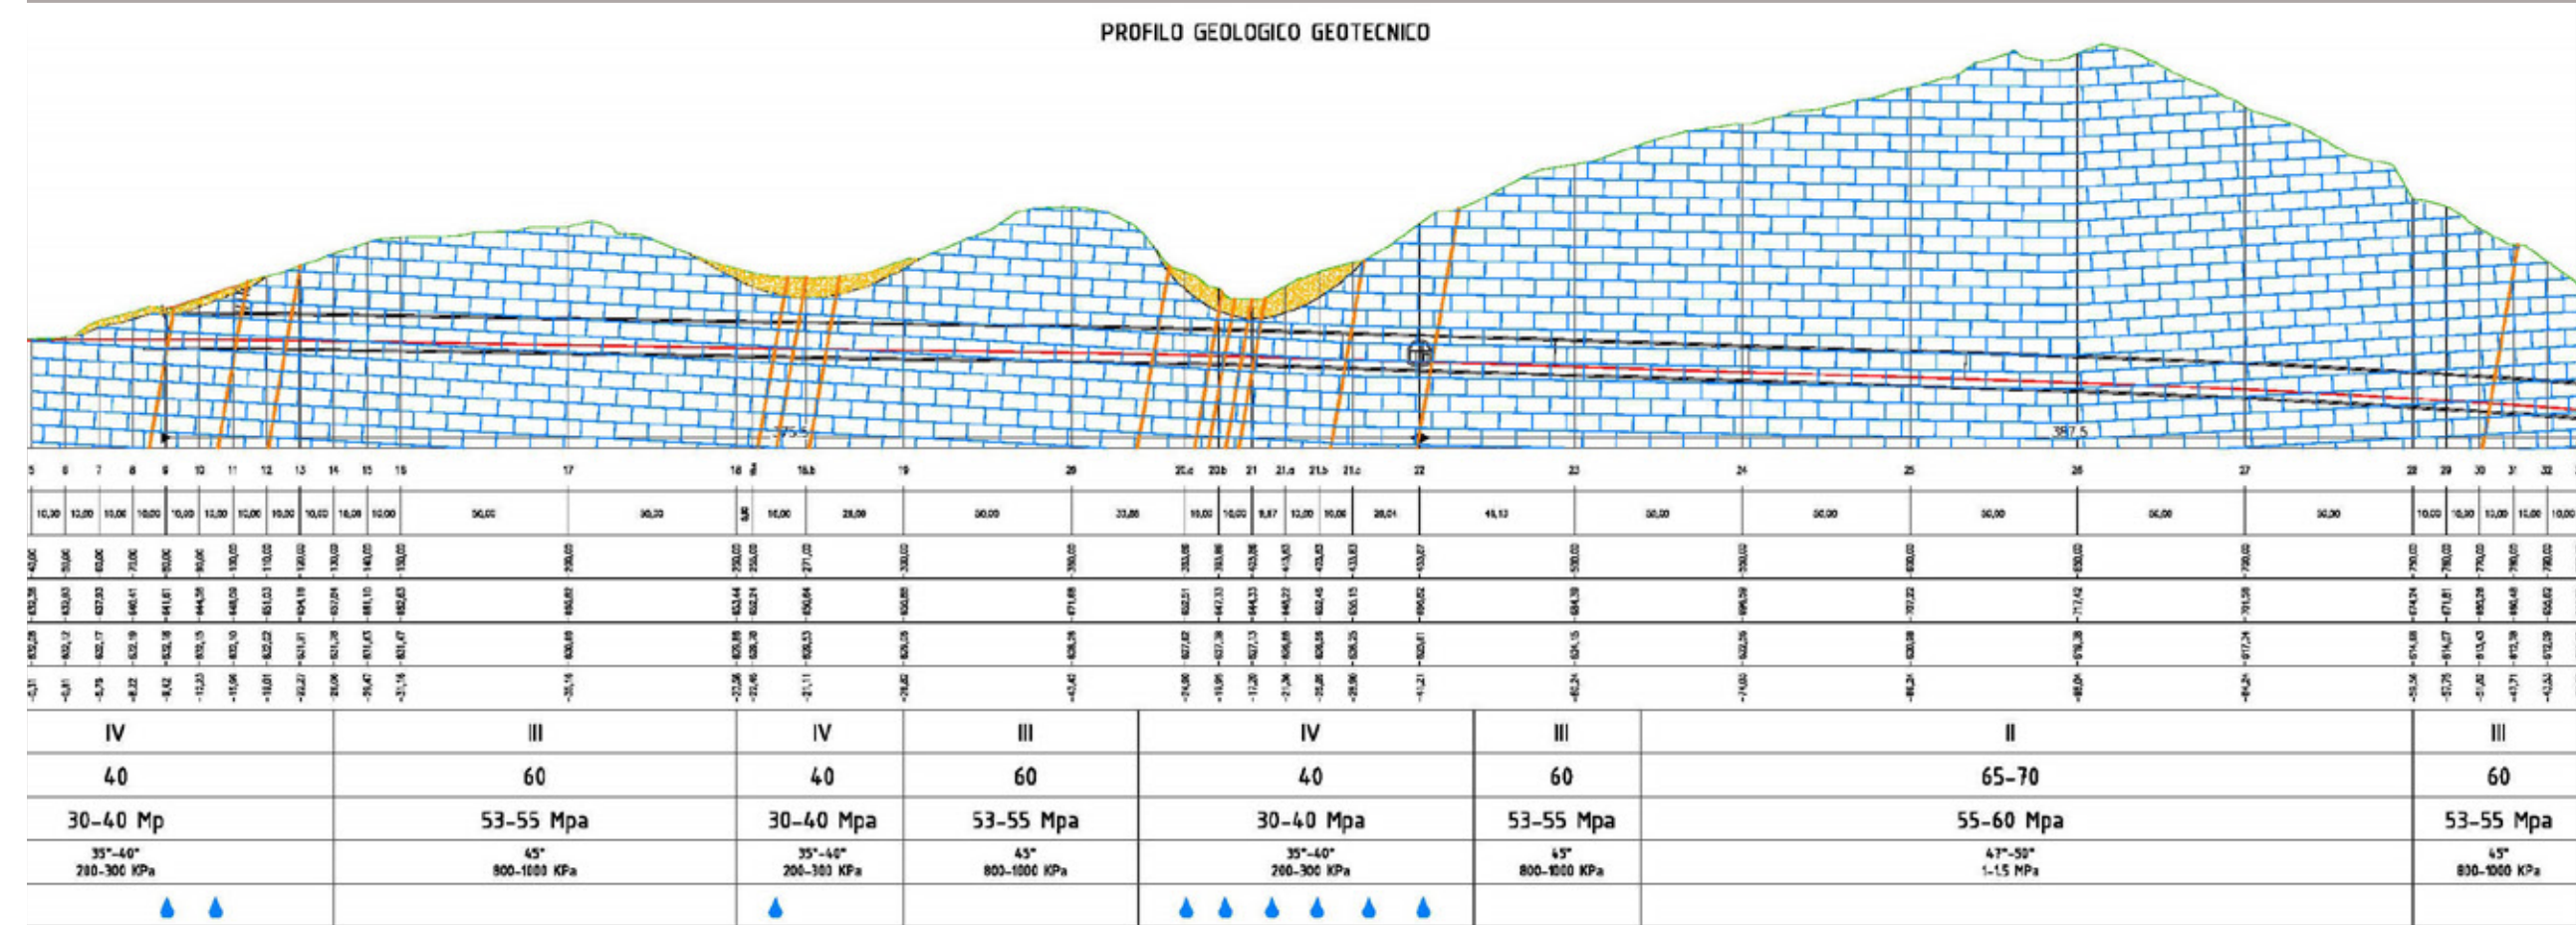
PROFILO GEOLOGICO GEOTECNICO

375.5

387.5

5 6 7 8 9 10 11 12 13 14 15 16 17 18 18.b 19 20 20.c 20.b 21 21.a 21.b 21.c 22 23 24 25 26 27 28 29 30 31 32

10,00 10,00 10,00 10,00 10,00 10,00 10,00 10,00 10,00 10,00 10,00 10,00 50,00 50,00 10,00 28,00 50,00 33,00 10,00 10,00 9,87 10,00 10,00 28,01 49,13 50,00 50,00 50,00 50,00 50,00 10,00 10,00 10,00 10,00 10,00

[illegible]

| IV | III | IV | III | IV | III | II | III |
|---|---|---|---|---|---|---|---|
| 40 | 60 | 40 | 60 | 40 | 60 | 65-70 | 60 |
| 30-40 Mp | 53-55 Mpa | 30-40 Mpa | 53-55 Mpa | 30-40 Mpa | 53-55 Mpa | 55-60 Mpa | 53-55 Mpa |
| 35°-40° 200-300 KPa | 45° 800-1000 KPa | 35°-40° 200-300 KPa | 45° 800-1000 KPa | 35°-40° 200-300 KPa | 45° 800-1000 KPa | 47°-50° 1-1,5 MPa | 45° 800-1000 KPa |